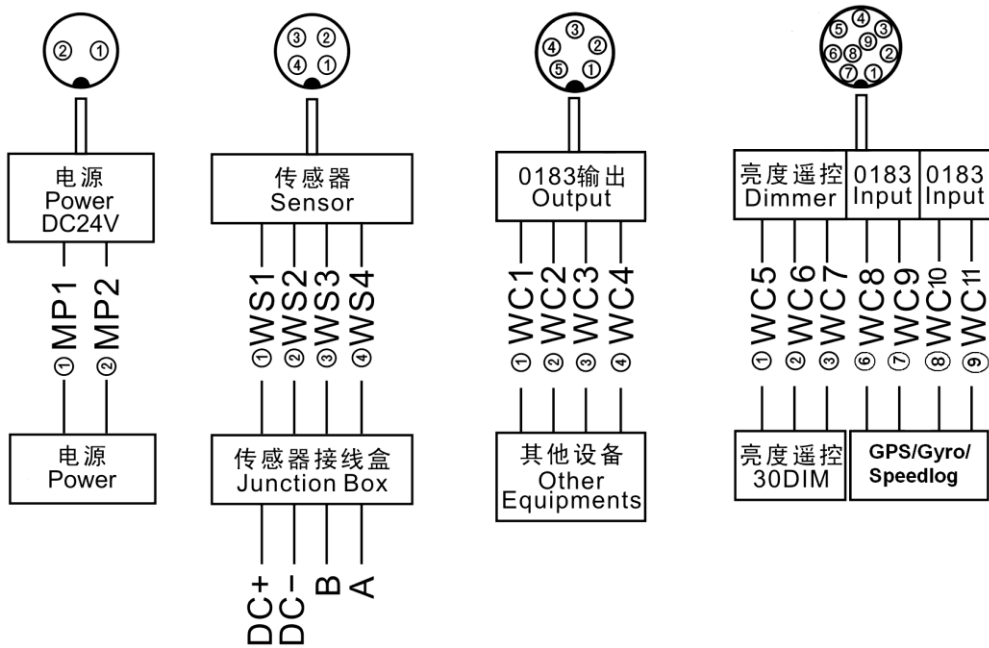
② ①

电源
Power
DC24V

①MP1
②MP2

电源
Power

③ ②
④ ①

传感器
Sensor

①WS1
②WS2
③WS3
④WS4

传感器接线盒
Junction Box

DC+
DC−
B
A

③
④ ②
⑤ ①

0183输出
Output

①WC1
②WC2
③WC3
④WC4

其他设备
Other
Equipments

④
⑤ ③
⑨
⑥⑧ ②
⑦ ①

亮度遥控
Dimmer

0183
Input

0183
Input

①WC5
②WC6
③WC7
⑥WC8
⑦WC9
⑧WC10
⑨WC11

亮度遥控
30DIM

GPS/Gyro/
Speedlog